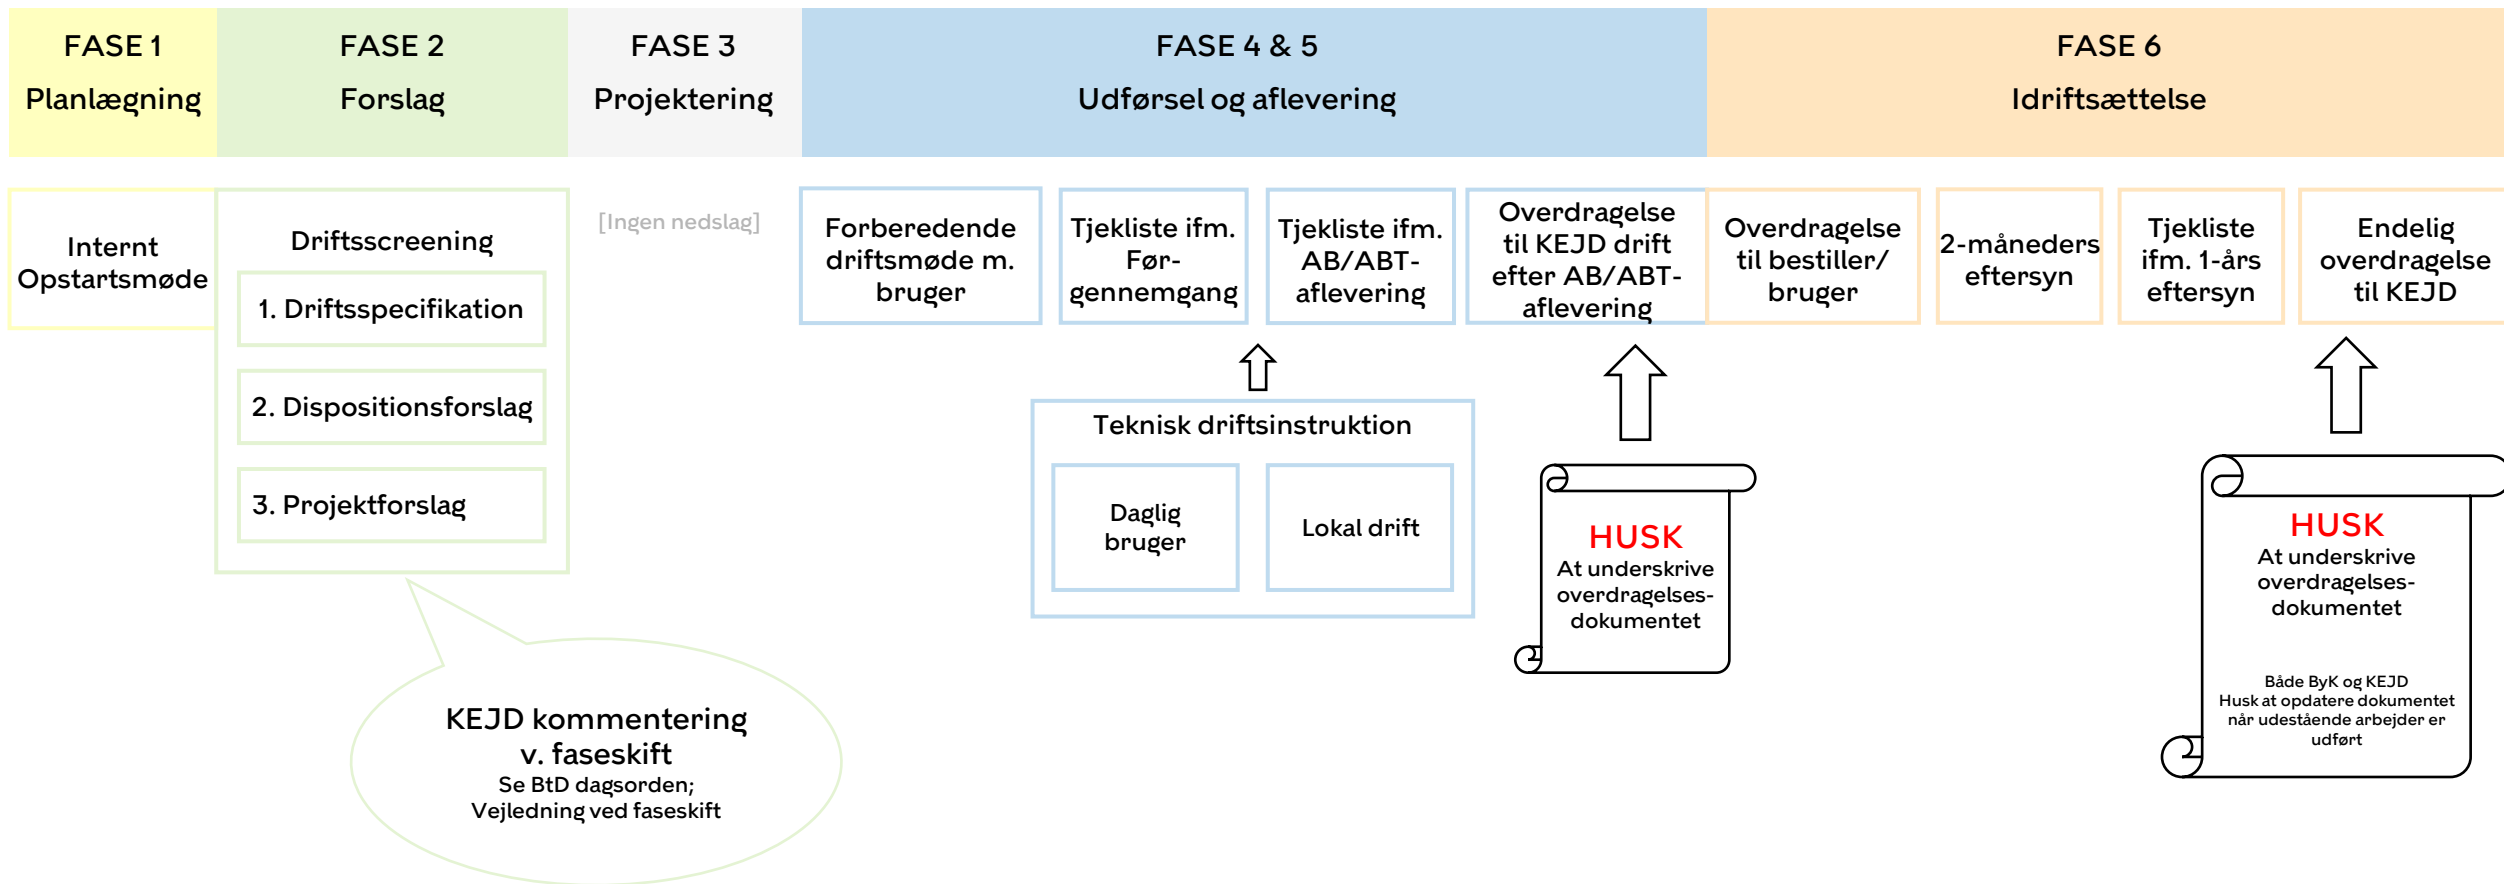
FASE 1
Planlægning

FASE 2
Forslag

FASE 3
Projektering

FASE 4 & 5
Udførsel og aflevering

FASE 6
Idriftsættelse

Internt Opstartsmøde

Driftsscreening

1. Driftsspecifikation

2. Dispositionsforslag

3. Projektforslag

[Ingen nedslag]

Forberedende driftsmøde m. bruger

Tjekliste ifm. Før-gennemgang

Tjekliste ifm. AB/ABT-aflevering

Overdragelse til KEJD drift efter AB/ABT-aflevering

Overdragelse til bestiller/ bruger

2-måneders eftersyn

Tjekliste ifm. 1-års eftersyn

Endelig overdragelse til KEJD

Teknisk driftsinstruktion

Daglig bruger

Lokal drift

HUSK
At underskrive overdragelses-dokumentet

HUSK
At underskrive overdragelses-dokumentet

Både ByK og KEJD
Husk at opdatere dokumentet når udestående arbejder er udført

KEJD kommentering v. faseskift
Se BtD dagsorden;
Vejledning ved faseskift